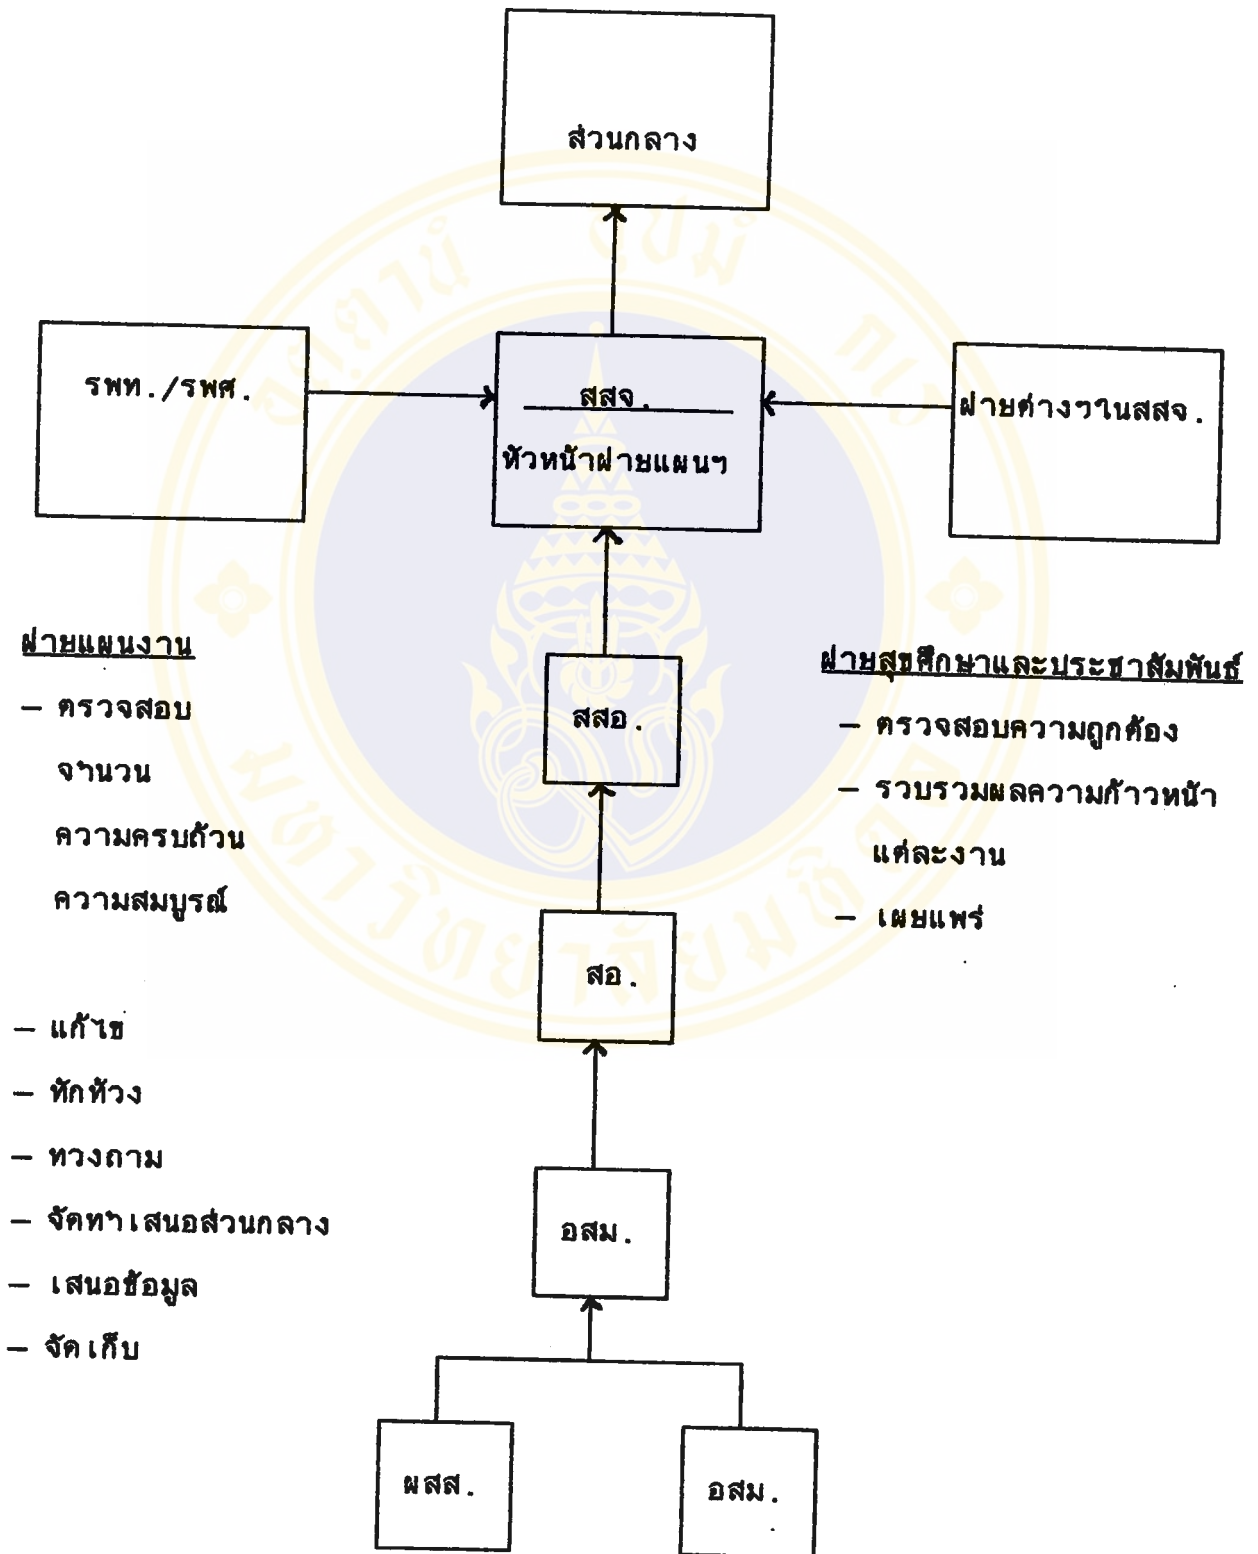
ส่วนกลาง

รพท./รพศ.

สสจ.

หัวหน้าฝ่ายแผนฯ

ฝ่ายต่างๆในสสจ.

ฝ่ายแผนงาน

– ตรวจสอบ

จำนวน

ความครบถ้วน

ความสมบูรณ์

สสอ.

ฝ่ายสุขศึกษาและประชาสัมพันธ์

– ตรวจสอบความถูกต้อง

– รวบรวมผลความก้าวหน้าแต่ละงาน

– เผยแพร่

สอ.

– แก้ไข

– ทักท้วง

– ทวงถาม

– จัดทำเสนอส่วนกลาง

– เสนอข้อมูล

– จัดเก็บ

อสม.

ผสส.

อสม.